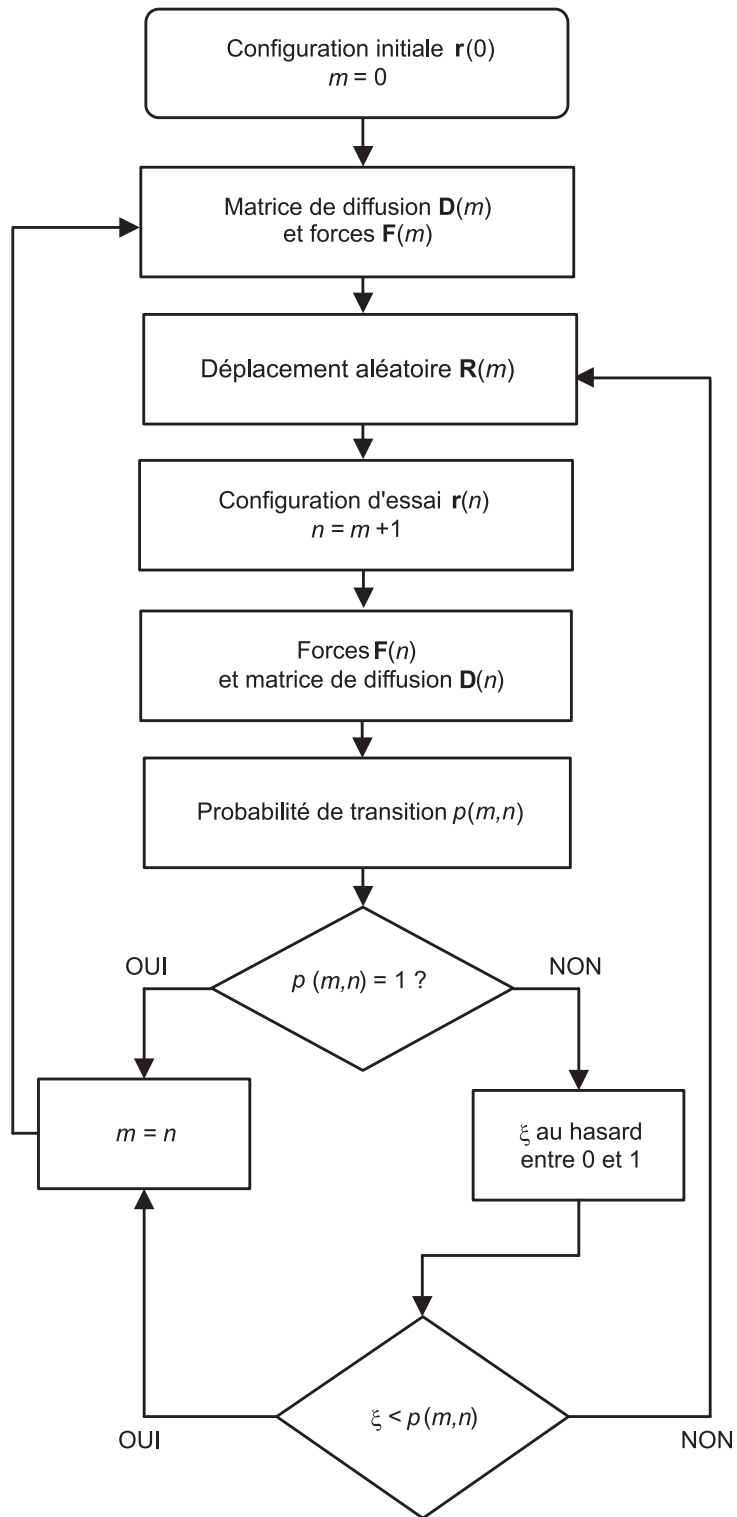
Configuration initiale $\mathbf{r}(0)$
$m = 0$

Matrice de diffusion $\mathbf{D}(m)$
et forces $\mathbf{F}(m)$

Déplacement aléatoire $\mathbf{R}(m)$

Configuration d'essai $\mathbf{r}(n)$
$n = m + 1$

Forces $\mathbf{F}(n)$
et matrice de diffusion $\mathbf{D}(n)$

Probabilité de transition $p(m,n)$

OUI

$p\,(m,n) = 1$ ?

NON

$m = n$

$\xi$ au hasard
entre 0 et 1

$\xi < p\,(m,n)$

OUI

NON